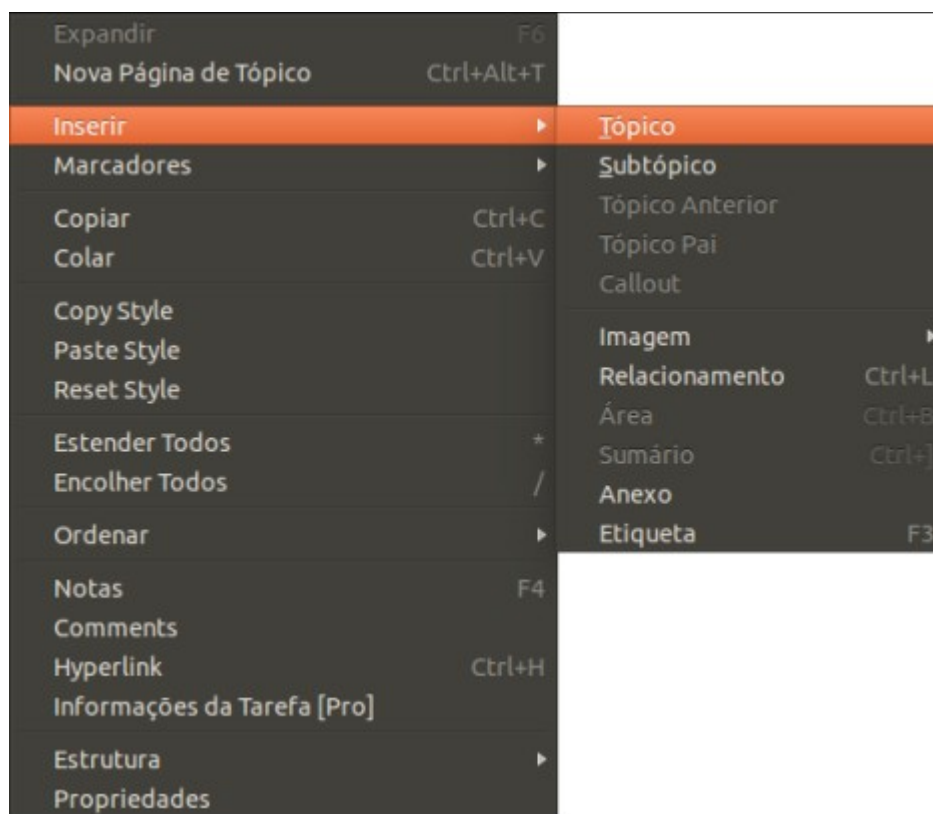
Expandir F6
Nova Página de Tópico Ctrl+Alt+T

Inserir
Marcadores

Copiar Ctrl+C
Colar Ctrl+V

Copy Style
Paste Style
Reset Style

Estender Todos *
Encolher Todos /

Ordenar

Notas F4
Comments
Hyperlink Ctrl+H
Informações da Tarefa [Pro]

Estrutura
Propriedades

Tópico
Subtópico
Tópico Anterior
Tópico Pai
Callout

Imagem
Relacionamento Ctrl+L
Área Ctrl+B
Sumário Ctrl+]
Anexo
Etiqueta F3